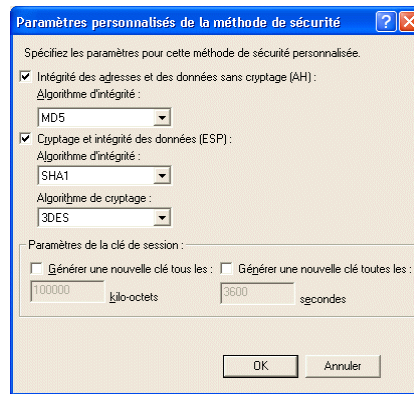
Paramètres personnalisés de la méthode de sécurité

Spécifiez les paramètres pour cette méthode de sécurité personnalisée.

Intégrité des adresses et des données sans cryptage (AH) :

Algorithme d'intégrité :

MD5

Cryptage et intégrité des données (ESP) :

Algorithme d'intégrité :

SHA1

Algorithme de cryptage :

3DES

Paramètres de la clé de session :

Générer une nouvelle clé tous les :

100000

kilo-octets

Générer une nouvelle clé toutes les :

3600

secondes

OK

Annuler